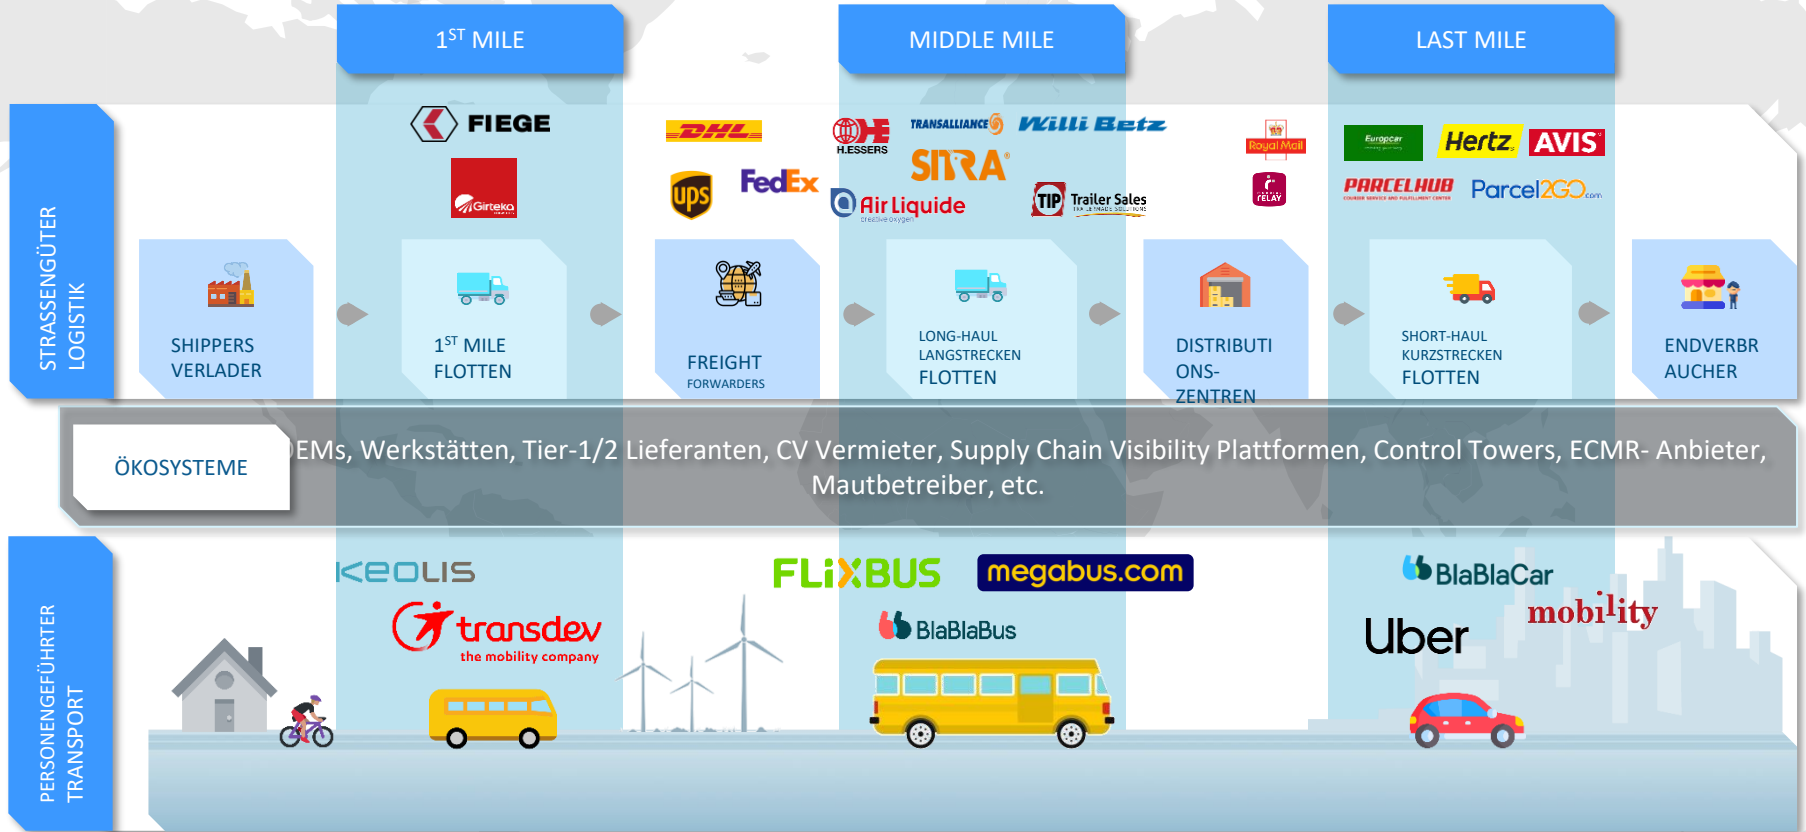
$1^{ST}$ MILE

MIDDLE MILE

LAST MILE

STRASSENGÜTER LOGISTIK

FIEGE

Girteka

DHL

UPS

FedEx

H.ESSERS

TRANSALLIANCE

Willi Betz

SITRA

Air Liquide

TIP Trailer Sales

Royal Mail

relay

Europcar

Hertz

AVIS

PARCELHUB

Parcel2Go.com

SHIPPERS VERLADER

$1^{ST}$ MILE FLOTTEN

FREIGHT FORWARDERS

LONG-HAUL LANGSTRECKEN FLOTTEN

DISTRIBUTIONS-ZENTREN

SHORT-HAUL KURZSTRECKEN FLOTTEN

ENDVERBRAUCHER

ÖKOSYSTEME

OEMs, Werkstätten, Tier-1/2 Lieferanten, CV Vermieter, Supply Chain Visibility Plattformen, Control Towers, ECMR- Anbieter, Mautbetreiber, etc.

PERSONENGEFÜHRTER TRANSPORT

KEOLIS

transdev the mobility company

FLIXBUS

megabus.com

BlaBlaBus

BlaBlaCar

mobility

Uber